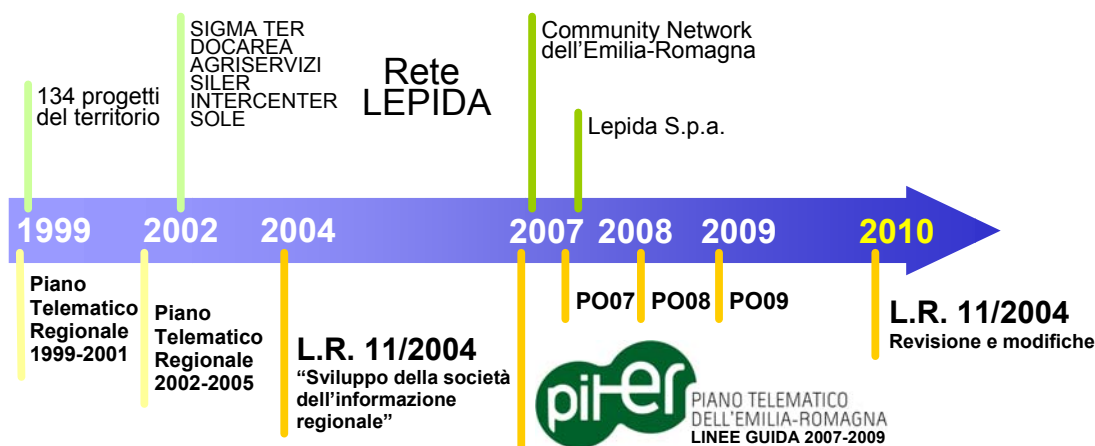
SIGMA TER
DOCAREA
AGRISERVIZI
SILER
INTERCENTER
SOLE

Community Network dell'Emilia-Romagna

134 progetti del territorio

Rete LEPIDA

Lepida S.p.a.

1999 2002 2004 2007 2008 2009 2010

Piano Telematico Regionale 1999-2001

Piano Telematico Regionale 2002-2005

L.R. 11/2004
"Sviluppo della società dell'informazione regionale"

PO07 PO08 PO09

L.R. 11/2004
Revisione e modifiche

piter
PIANO TELEMATICO
DELL'EMILIA-ROMAGNA
LINEE GUIDA 2007-2009